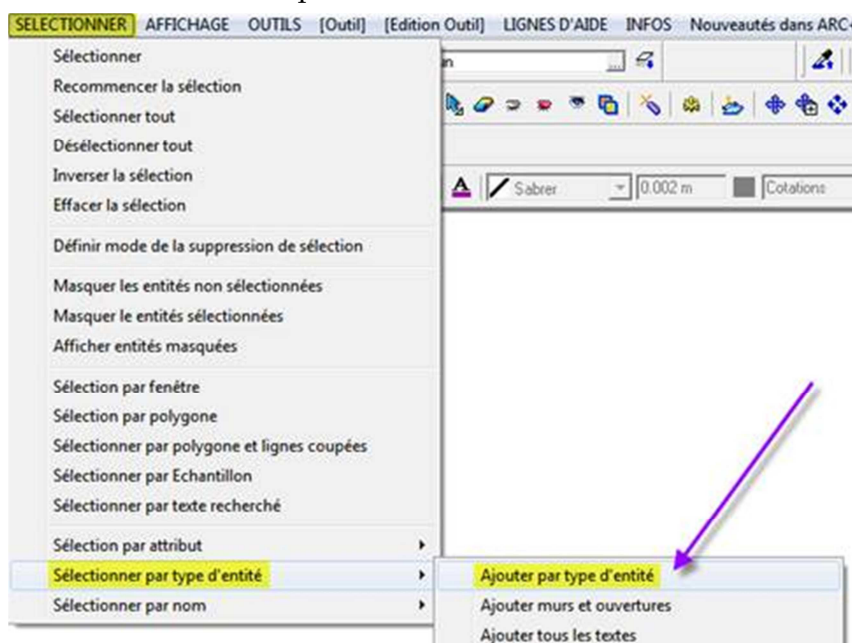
SELECTIONNER AFFICHAGE OUTILS [Outil] [Edition Outil] LIGNES D'AIDE INFOS Nouveautés dans ARC

Sélectionner
Recommencer la sélection
Sélectionner tout
Désélectionner tout
Inverser la sélection
Effacer la sélection

Définir mode de la suppression de sélection

Masquer les entités non sélectionnées
Masquer le entités sélectionnées
Afficher entités masquées

Sélection par fenêtre
Sélection par polygone
Sélectionner par polygone et lignes coupées
Sélectionner par Echantillon
Sélectionner par texte recherché

Sélection par attribut
Sélectionner par type d'entité
Sélectionner par nom

Ajouter par type d'entité
Ajouter murs et ouvertures
Ajouter tous les textes

Sabrer
0.002 m
Cotations